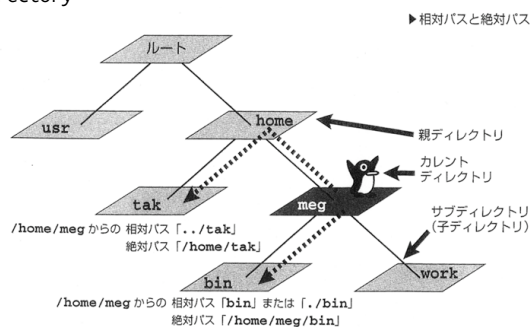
ectory

▶相対パスと絶対パス

ルート

usr

home

親ディレクトリ

カレントディレクトリ

tak

meg

サブディレクトリ(子ディレクトリ)

/home/meg からの 相対パス「../tak」
絶対パス「/home/tak」

bin

work

/home/meg からの 相対パス「bin」または「./bin」
絶対パス「/home/meg/bin」